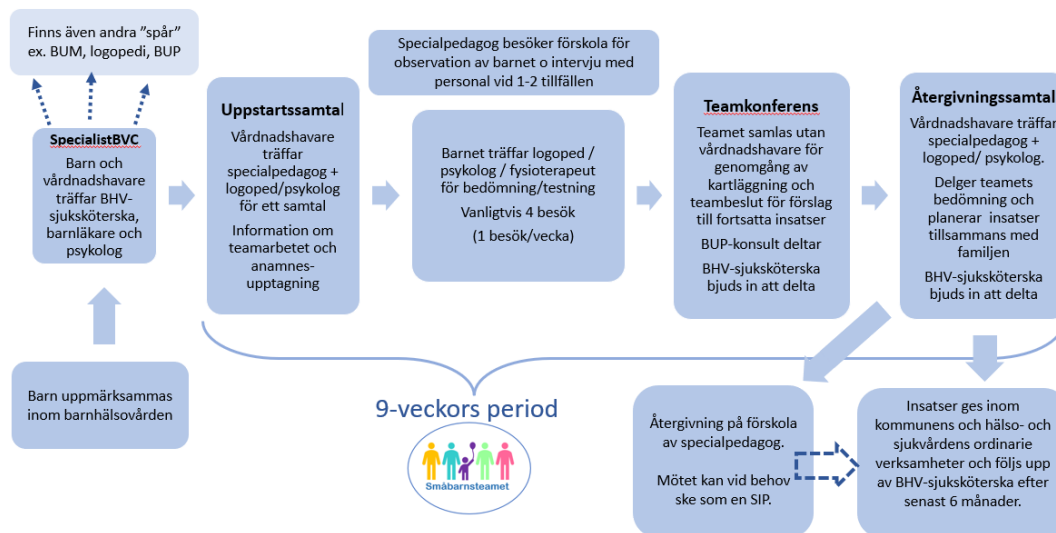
Finns även andra ”spår” ex. BUM, logopedi, BUP

SpecialistBVC

Barn och vårdnadshavare träffar BHV-sjuksköterska, barnläkare och psykolog

Barn uppmärksammas inom barnhälsovården

Uppstartssamtal

Vårdnadshavare träffar specialpedagog + logoped/psykolog för ett samtal

Information om teamarbetet och anamnes-upptagning

Specialpedagog besöker förskola för observation av barnet o intervju med personal vid 1-2 tillfällen

Barnet träffar logoped / psykolog / fysioterapeut för bedömning/testning

Vanligtvis 4 besök

(1 besök/vecka)

Teamkonferens

Teamet samlas utan vårdnadshavare för genomgång av kartläggning och teambeslut för förslag till fortsatta insatser

BUP-konsult deltar

BHV-sjuksköterska bjuds in att delta

Återgivningssamtal

Vårdnadshavare träffar specialpedagog + logoped/ psykolog.

Delger teamets bedömning och planerar insatser tillsammans med familjen

BHV-sjuksköterska bjuds in att delta

9-veckors period

Småbarnsteamet

Återgivning på förskola av specialpedagog.

Mötet kan vid behov ske som en SIP.

Insatser ges inom kommunens och hälso- och sjukvårdens ordinarie verksamheter och följs upp av BHV-sjuksköterska efter senast 6 månader.